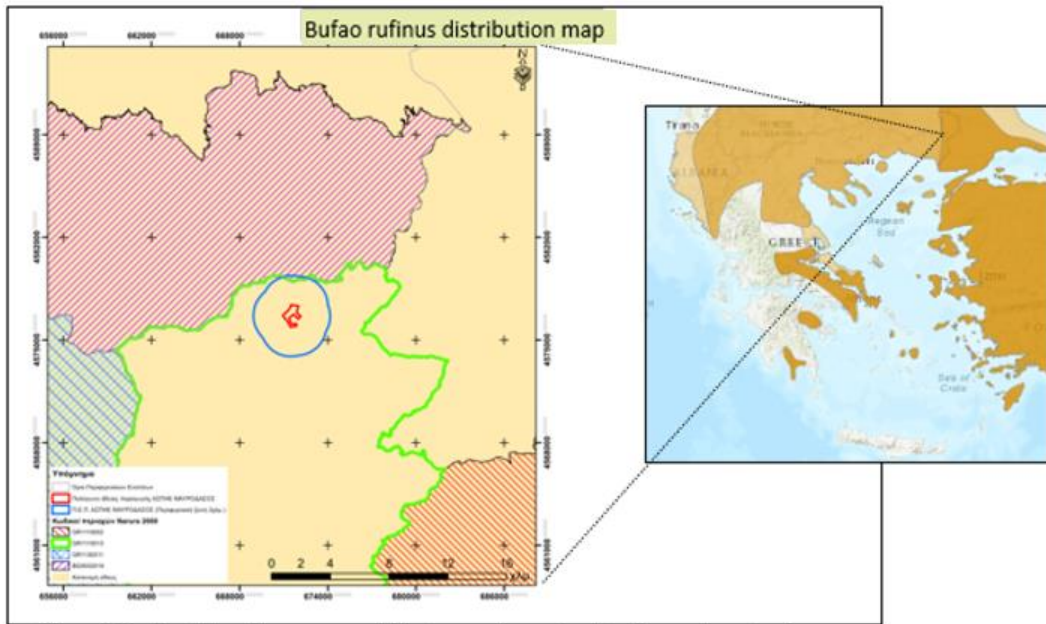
Bufao rufinus distribution map

656000 662000 668000 674000 680000 686000

4589000
4582000
4575000
4568000
4561000

Υπόμνημα
Όρια Περιφερειακών Ενοτήτων
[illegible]
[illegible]
Κωδικοί περιοχών Natura 2000
GR1110002
GR1110010
GR1130011
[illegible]
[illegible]

0 2 4 8 12 16 Km

Tirana
ALBANIA
GREECE
Aegean Sea
Sea of Crete